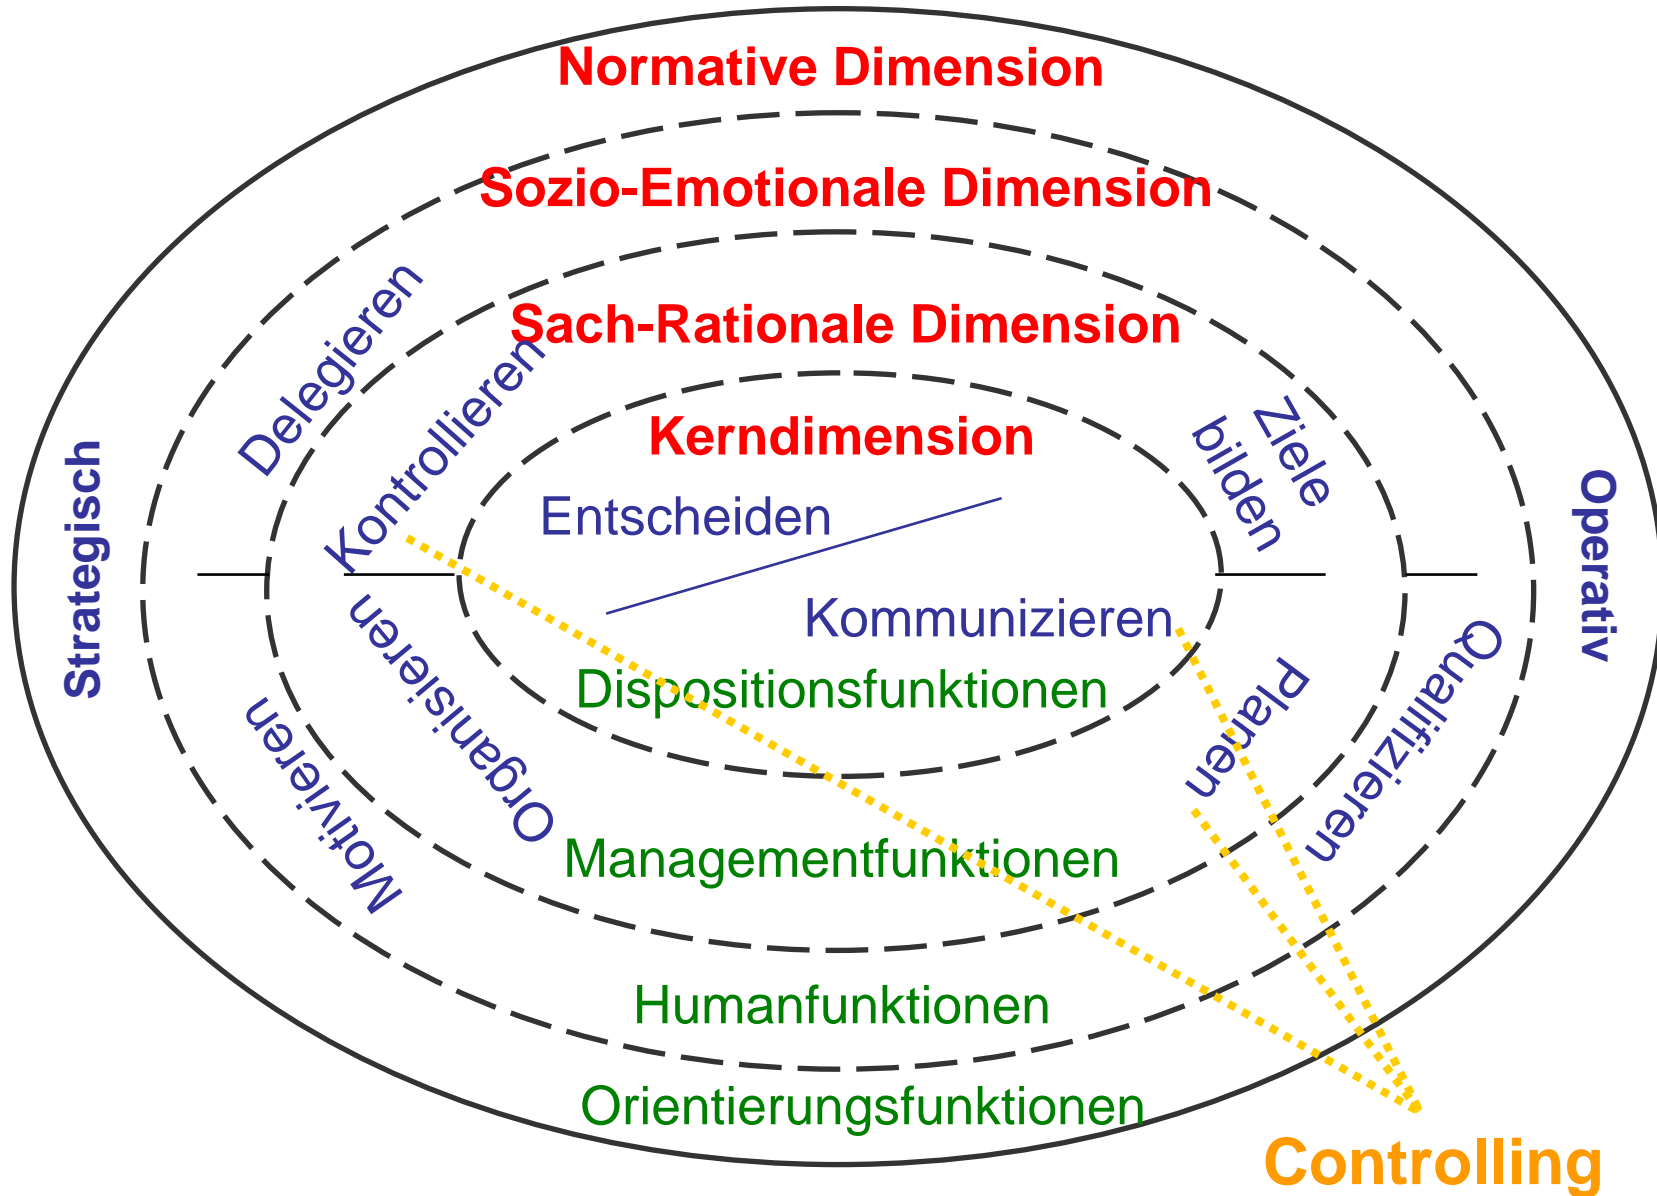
Normative Dimension

Sozio-Emotionale Dimension

Sach-Rationale Dimension

Kerndimension

Strategisch

Delegieren

Kontrollieren

Entscheiden

Ziele bilden

Operativ

Kommunizieren

Dispositionsfunktionen

Organisieren

Motivieren

Planen

Qualifizieren

Managementfunktionen

Humanfunktionen

Orientierungsfunktionen

Controlling